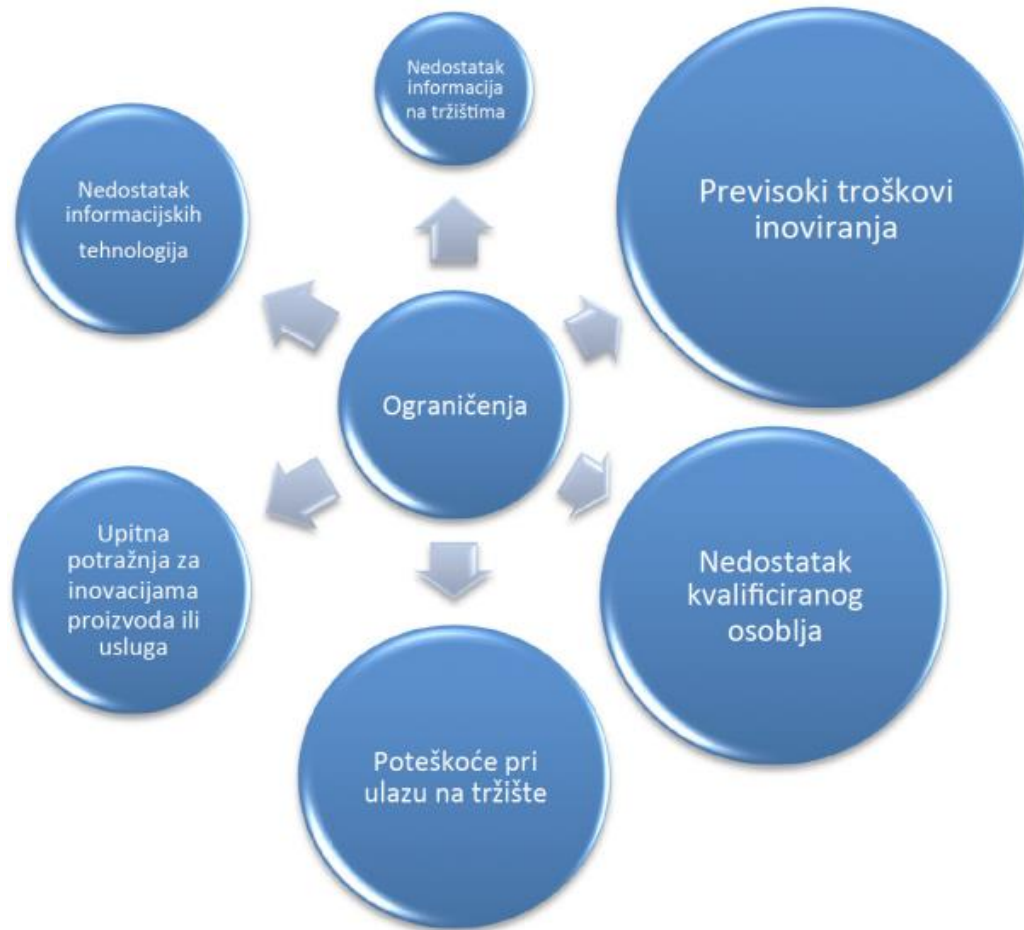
Nedostatak informacija na tržištima

Nedostatak informacijskih tehnologija

Previsoki troškovi inoviranja

Ograničenja

Upitna potražnja za inovacijama proizvoda ili usluga

Nedostatak kvalificiranog osoblja

Poteškoće pri ulazu na tržište